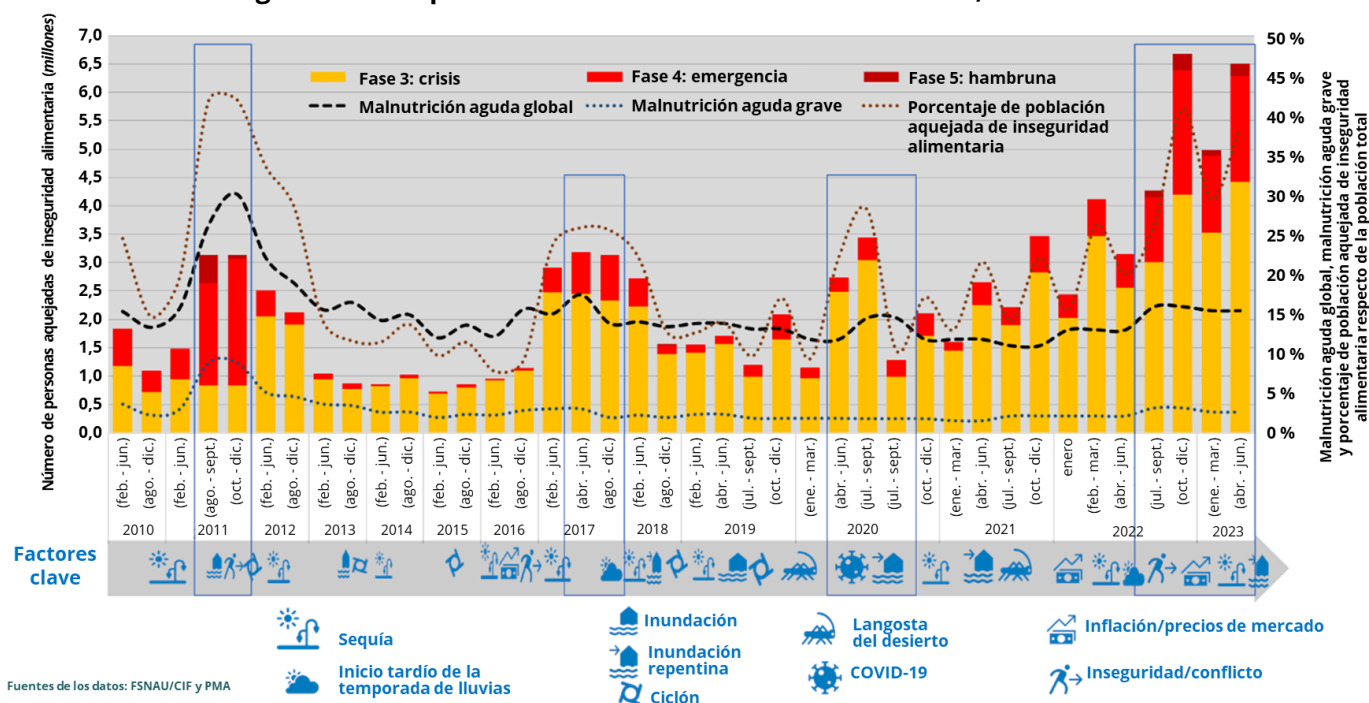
Número de personas aquejadas de inseguridad alimentaria (millones)

7,0
6,5
6,0
5,5
5,0
4,5
4,0
3,5
3,0
2,5
2,0
1,5
1,0
0,5
0,0

Fase 3: crisis
Fase 4: emergencia
Fase 5: hambruna
Malnutrición aguda global
Malnutrición aguda grave
Porcentaje de población aquejada de inseguridad alimentaria

50 %
45 %
40 %
35 %
30 %
25 %
20 %
15 %
10 %
5 %
0 %

Malnutrición aguda global, malnutrición aguda grave y porcentaje de población aquejada de inseguridad alimentaria respecto de la población total

(feb. - jun.) (ago. - dic.) (feb. - jun.) (ago. - sept.) (oct. - dic.) (feb. - jun.) (ago. - dic.) (feb. - jun.) (ago. - dic.) (feb. - jun.) (ago. - dic.) (feb. - jun.) (ago. - dic.) (feb. - jun.) (ago. - dic.) (feb. - jun.) (abr. - jun.) (ago. - dic.) (feb. - jun.) (ago. - dic.) (abr. - jun.) (abr. - jun.) (jul. - sept.) (oct. - dic.) (ene. - mar.) (abr. - jun.) (jul. - sept.) (jul. - sept.) (oct. - dic.) (ene. - mar.) (abr. - jun.) (jul. - sept.) (oct. - dic.) enero (feb. - mar.) (abr. - jun.) (jul. - sept.) (oct. - dic.) (ene. - mar.) (abr. - jun.)

2010 2011 2012 2013 2014 2015 2016 2017 2018 2019 2020 2021 2022 2023

Factores clave

Sequía
Inicio tardío de la temporada de lluvias
Inundación
Inundación repentina
Ciclón
Langosta del desierto
COVID-19
Inflación/precios de mercado
Inseguridad/conflicto

Fuentes de los datos: FSNAU/CIF y PMA